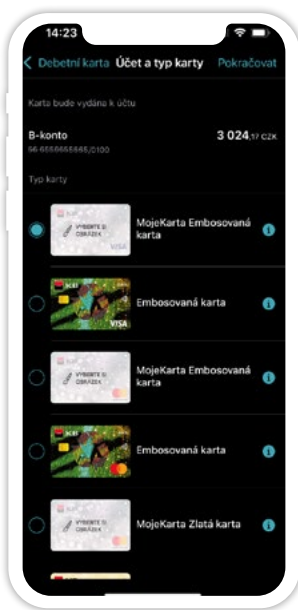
14:23

Debetní karta Účet a typ karty Pokračovat

Karta bude vydána k účtu

B-konto
56-6666666665/0100

3 024,17 CZK

Typ karty

VYBERTE SI OBRÁZEK
VISA
MojeKarta Embosovaná karta

VISA
Embosovaná karta

VYBERTE SI OBRÁZEK
MojeKarta Embosovaná karta

Embosovaná karta

VYBERTE SI OBRÁZEK
MojeKarta Zlatá karta